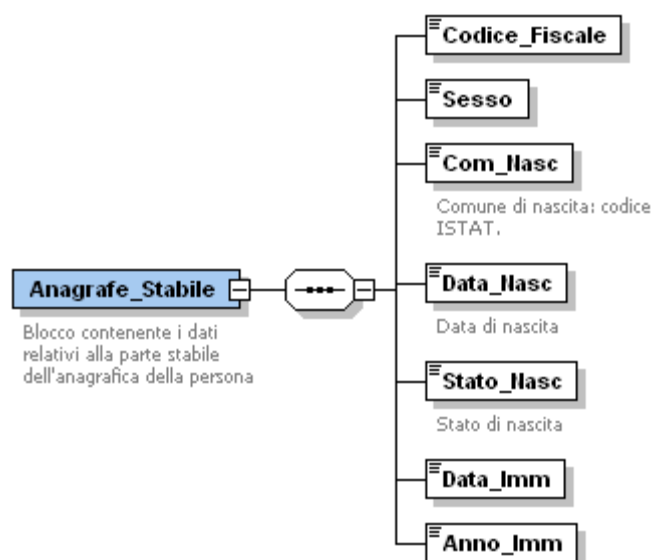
Anagrafe_Stabile

Blocco contenente i dati relativi alla parte stabile dell'anagrafica della persona

Codice_Fiscale

Sesso

Com_Nasc

Comune di nascita: codice ISTAT.

Data_Nasc

Data di nascita

Stato_Nasc

Stato di nascita

Data_Imm

Anno_Imm